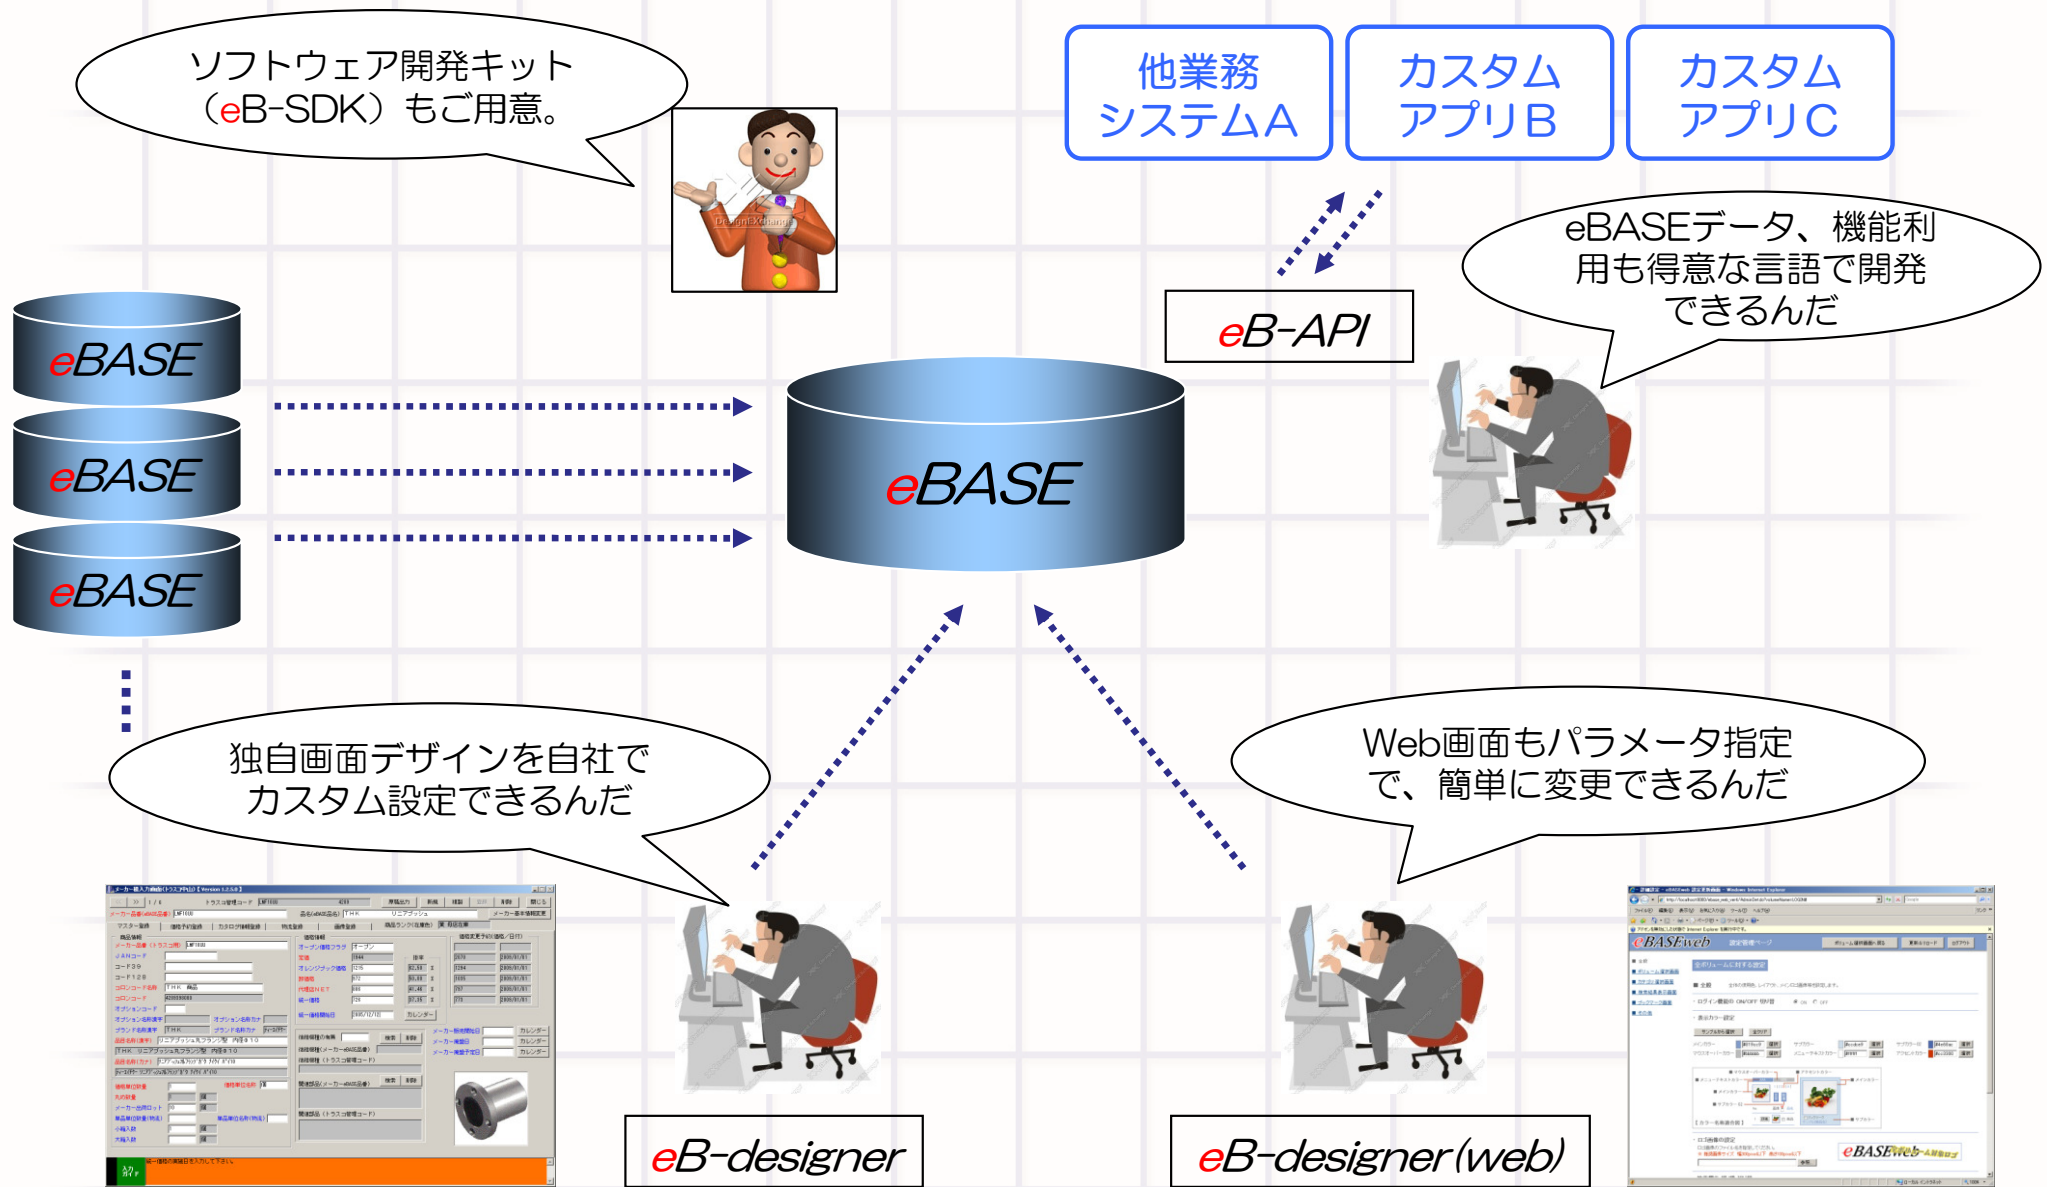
ソフトウェア開発キット（eB-SDK）もご用意。

他業務システムA

カスタムアプリB

カスタムアプリC

eBASEデータ、機能利用も得意な言語で開発できるんだ

eB-API

eBASE

eBASE

eBASE

eBASE

独自画面デザインを自社でカスタム設定できるんだ

Web画面もパラメータ指定で、簡単に変更できるんだ

eB-designer

eB-designer(web)